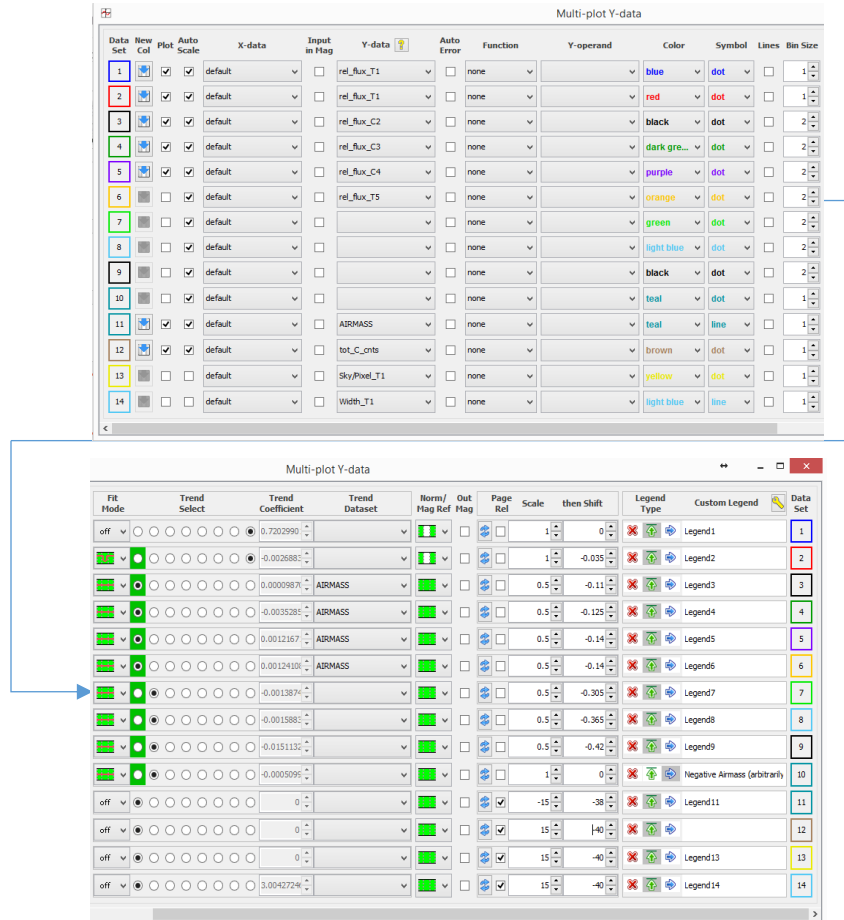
Multi-plot Y-data

| Data Set | New Col | Plot | Auto Scale | X-data | Input in Mag | Y-data | Auto Error | Function | Y-operand | Color | Symbol | Lines | Bin Size |
|---|---|---|---|---|---|---|---|---|---|---|---|---|---|
| 1 | | ✓ | ✓ | default | | rel_flux_T1 | | none | | blue | dot | | 1 |
| 2 | | ✓ | ✓ | default | | rel_flux_T1 | | none | | red | dot | | 1 |
| 3 | | ✓ | ✓ | default | | rel_flux_C2 | | none | | black | dot | | 2 |
| 4 | | ✓ | ✓ | default | | rel_flux_C3 | | none | | dark gre... | dot | | 2 |
| 5 | | ✓ | ✓ | default | | rel_flux_C4 | | none | | purple | dot | | 2 |
| 6 | | | ✓ | default | | rel_flux_T5 | | none | | orange | dot | | 2 |
| 7 | | | ✓ | default | | | | none | | green | dot | | 2 |
| 8 | | | ✓ | default | | | | none | | light blue | dot | | 2 |
| 9 | | | ✓ | default | | | | none | | black | dot | | 2 |
| 10 | | | ✓ | default | | | | none | | teal | dot | | 1 |
| 11 | | ✓ | ✓ | default | | AIRMASS | | none | | teal | line | | 1 |
| 12 | | ✓ | ✓ | default | | tot_C_cnts | | none | | brown | dot | | 1 |
| 13 | | | | default | | Sky/Pixel_T1 | | none | | yellow | dot | | 1 |
| 14 | | | | default | | Width_T1 | | none | | light blue | line | | 1 |

Multi-plot Y-data

| Fit Mode | Trend Select | Trend Coefficient | Trend Dataset | Norm/ Mag Ref | Out Mag | Page Rel | Scale | then Shift | Legend Type | Custom Legend | Data Set |
|---|---|---|---|---|---|---|---|---|---|---|---|
| off | | 0.7202990 | | | | | 1 | 0 | | Legend1 | 1 |
| | | -0.0026883 | | | | | 1 | -0.035 | | Legend2 | 2 |
| | | 0.0000987 | AIRMASS | | | | 0.5 | -0.11 | | Legend3 | 3 |
| | | -0.0035285 | AIRMASS | | | | 0.5 | -0.125 | | Legend4 | 4 |
| | | 0.0012167 | AIRMASS | | | | 0.5 | -0.14 | | Legend5 | 5 |
| | | 0.0012410 | AIRMASS | | | | 0.5 | -0.14 | | Legend6 | 6 |
| | | -0.0013874 | | | | | 0.5 | -0.305 | | Legend7 | 7 |
| | | -0.0015883 | | | | | 0.5 | -0.365 | | Legend8 | 8 |
| | | -0.0151132 | | | | | 0.5 | -0.42 | | Legend9 | 9 |
| | | -0.0005099 | | | | | 1 | 0 | | Negative Airmass (arbitrarily | 10 |
| off | | 0 | | | | ✓ | -15 | -38 | | Legend11 | 11 |
| off | | 0 | | | | ✓ | 15 | -40 | | | 12 |
| off | | 0 | | | | ✓ | 15 | -40 | | Legend13 | 13 |
| off | | 3.0042724 | | | | ✓ | 15 | -40 | | Legend14 | 14 |